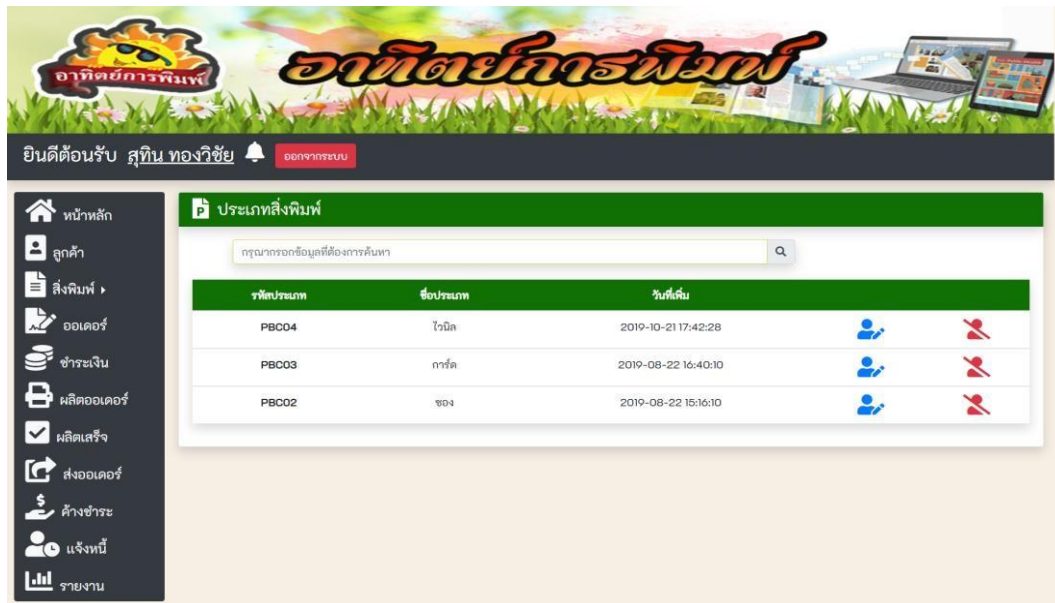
อาทิตย์การพิมพ์

อาทิตย์การพิมพ์

ยินดีต้อนรับ สุทิน ทองวิชัย ออกจากระบบ

หน้าหลัก
ลูกค้า
สิ่งพิมพ์ ▸
ออเดอร์
ชำระเงิน
ผลิตออเดอร์
ผลิตเสร็จ
ส่งออเดอร์
ค้างชำระ
แจ้งหนี้
รายงาน

ประเภทสิ่งพิมพ์

กรุณากรอกข้อมูลที่ต้องการค้นหา

| รหัสประเภท | ชื่อประเภท | วันที่เพิ่ม | | |
|---|---|---|---|---|
| PBC04 | ไวนิล | 2019-10-21 17:42:28 | | |
| PBC03 | การ์ด | 2019-08-22 16:40:10 | | |
| PBC02 | ซอง | 2019-08-22 15:16:10 | | |